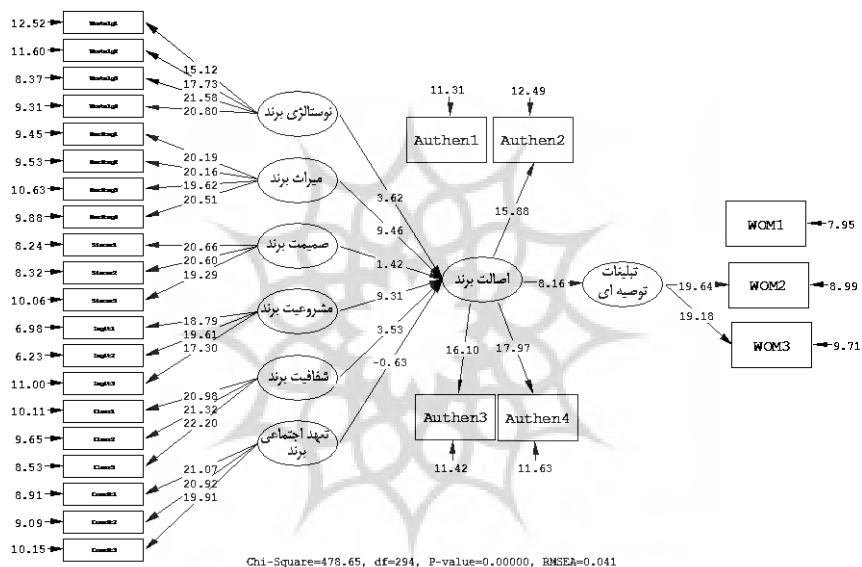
12.52 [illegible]
11.60 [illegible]
8.37 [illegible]
9.31 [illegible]
9.45 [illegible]
9.53 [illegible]
10.63 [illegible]
9.88 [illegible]
8.24 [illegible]
8.32 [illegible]
10.06 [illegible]
6.98 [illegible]
6.23 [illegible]
11.00 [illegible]
10.11 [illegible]
9.65 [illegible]
8.53 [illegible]
8.91 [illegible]
9.09 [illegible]
10.15 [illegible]

15.12
17.73
21.58
20.80
نوستالژی برند

20.19
20.16
19.62
20.51
میراث برند

20.66
20.60
19.29
صمیمت برند

18.79
19.61
17.30
مشروعیت برند

20.98
21.32
22.20
شفافیت برند

21.07
20.92
19.91
تعهد اجتماعی برند

3.62
9.46
1.42
9.31
3.53
-0.63

اصالت برند

11.31
Authen1
12.49
Authen2
15.88

16.10
17.97
Authen3
Authen4
11.42
11.63

8.16
تبلیغات توصیه ای
19.64
19.18

WOM1 7.95
WOM2 8.99
WOM3 9.71

Chi-Square=478.65, df=294, P-value=0.00000, RMSEA=0.041